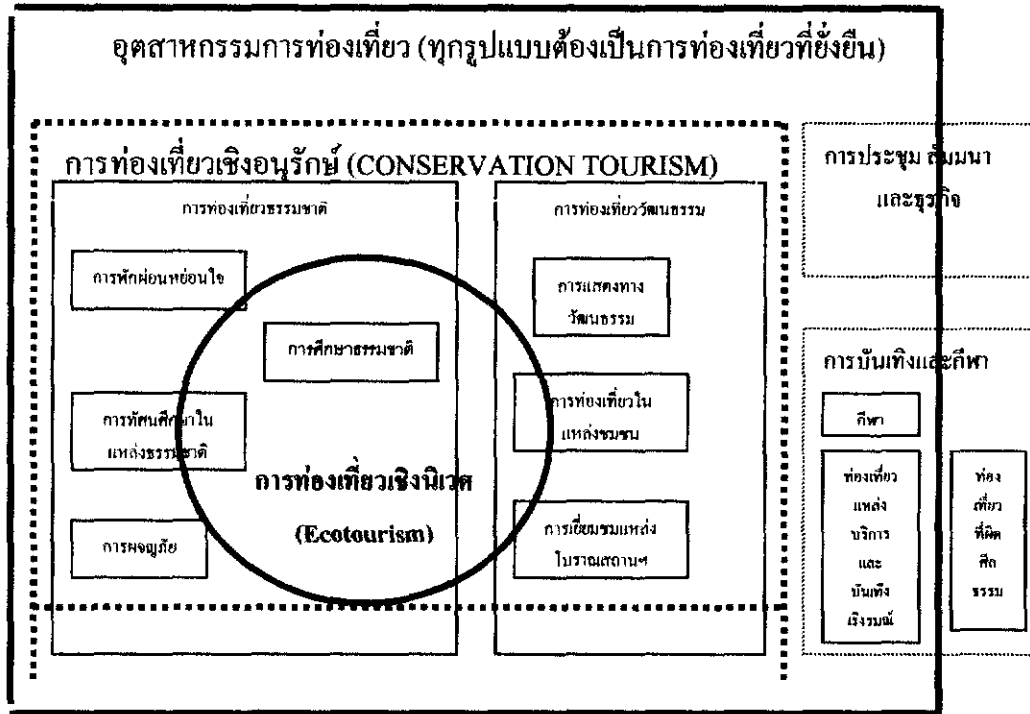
อุตสาหกรรมการท่องเที่ยว (ทุกรูปแบบต้องเป็นการท่องเที่ยวที่ยั่งยืน)

การท่องเที่ยวเชิงอนุรักษ์ (CONSERVATION TOURISM)

การท่องเที่ยวธรรมชาติ

การพักผ่อนหย่อนใจ

การศึกษาธรรมชาติ

การทัศนศึกษาในแหล่งธรรมชาติ

การท่องเที่ยวเชิงนิเวศ

(Ecotourism)

การผจญภัย

การท่องเที่ยววัฒนธรรม

การแสดงทางวัฒนธรรม

การท่องเที่ยวในแหล่งชุมชน

การเยี่ยมชมแหล่งโบราณสถานฯ

การประชุม สัมมนาและธุรกิจ

การบันเทิงและกีฬา

กีฬา

ท่องเที่ยวแหล่งบริการและบันเทิงเริงรมย์

ท่องเที่ยวที่ผิดศีลธรรม